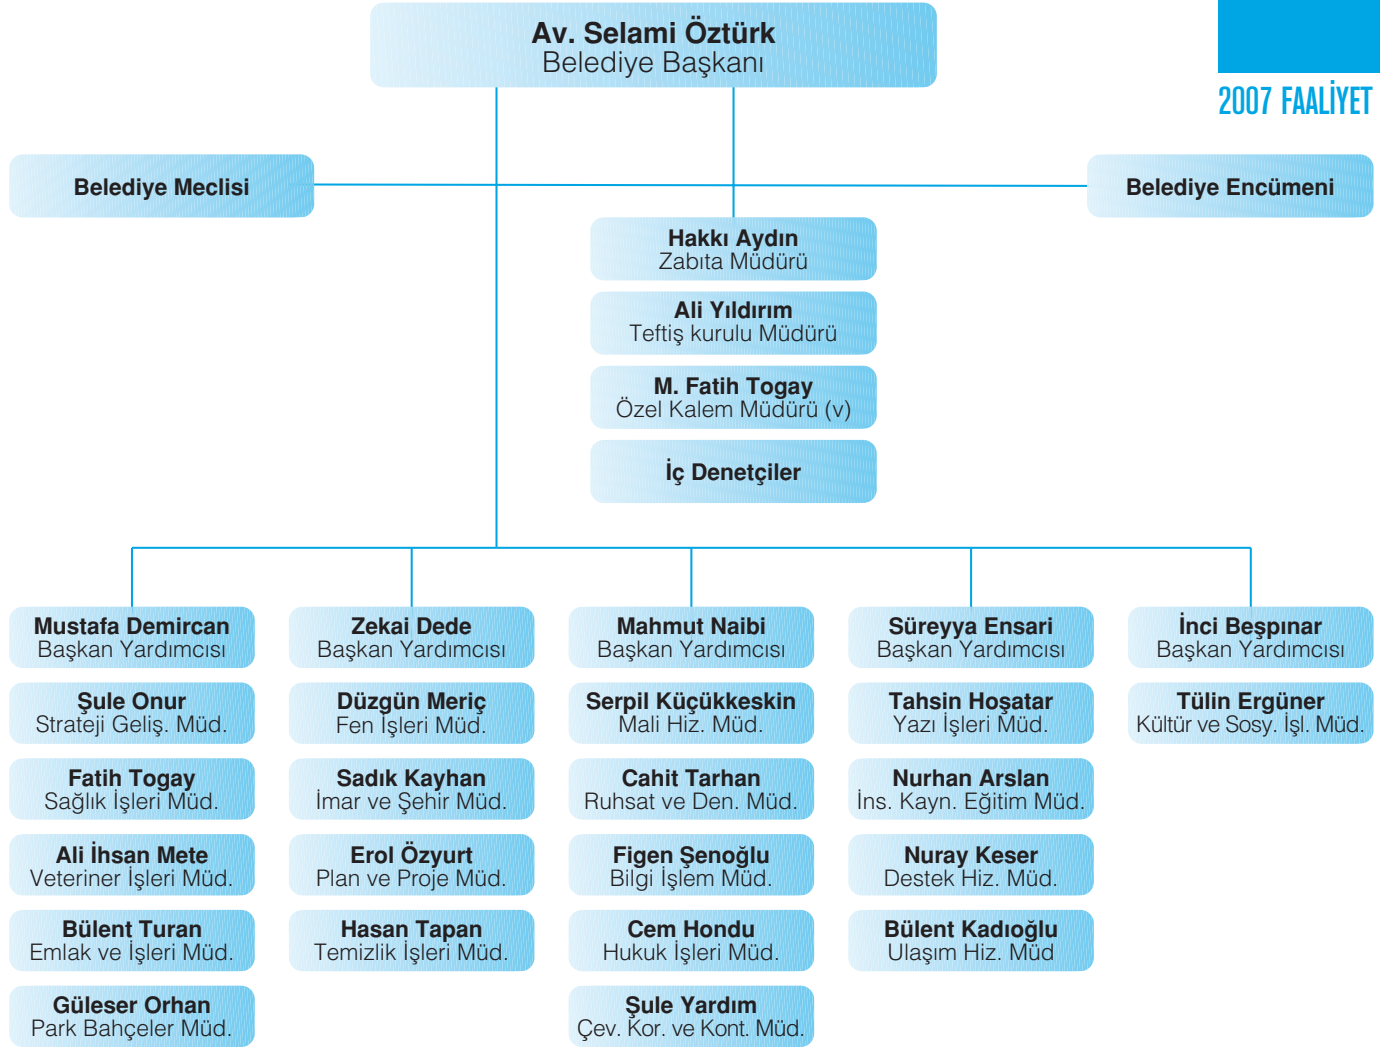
2007 FAALİYET

Av. Selami Öztürk
Belediye Başkanı

Belediye Meclisi

Belediye Encümeni

Hakkı Aydın
Zabıta Müdürü

Ali Yıldırım
Teftiş kurulu Müdürü

M. Fatih Togay
Özel Kalem Müdürü (v)

İç Denetçiler

Mustafa Demircan
Başkan Yardımcısı

Şule Onur
Strateji Geliş. Müd.

Fatih Togay
Sağlık İşleri Müd.

Ali İhsan Mete
Veteriner İşleri Müd.

Bülent Turan
Emlak ve İşleri Müd.

Güleser Orhan
Park Bahçeler Müd.

Zekai Dede
Başkan Yardımcısı

Düzgün Meriç
Fen İşleri Müd.

Sadık Kayhan
İmar ve Şehir Müd.

Erol Özyurt
Plan ve Proje Müd.

Hasan Tapan
Temizlik İşleri Müd.

Mahmut Naibi
Başkan Yardımcısı

Serpil Küçükkeskin
Mali Hiz. Müd.

Cahit Tarhan
Ruhsat ve Den. Müd.

Figen Şenoğlu
Bilgi İşlem Müd.

Cem Hondu
Hukuk İşleri Müd.

Şule Yardım
Çev. Kor. ve Kont. Müd.

Süreyya Ensari
Başkan Yardımcısı

Tahsin Hoşatar
Yazı İşleri Müd.

Nurhan Arslan
İns. Kayn. Eğitim Müd.

Nuray Keser
Destek Hiz. Müd.

Bülent Kadıoğlu
Ulaşım Hiz. Müd

İnci Beşpınar
Başkan Yardımcısı

Tülin Ergüner
Kültür ve Sosy. İşl. Müd.